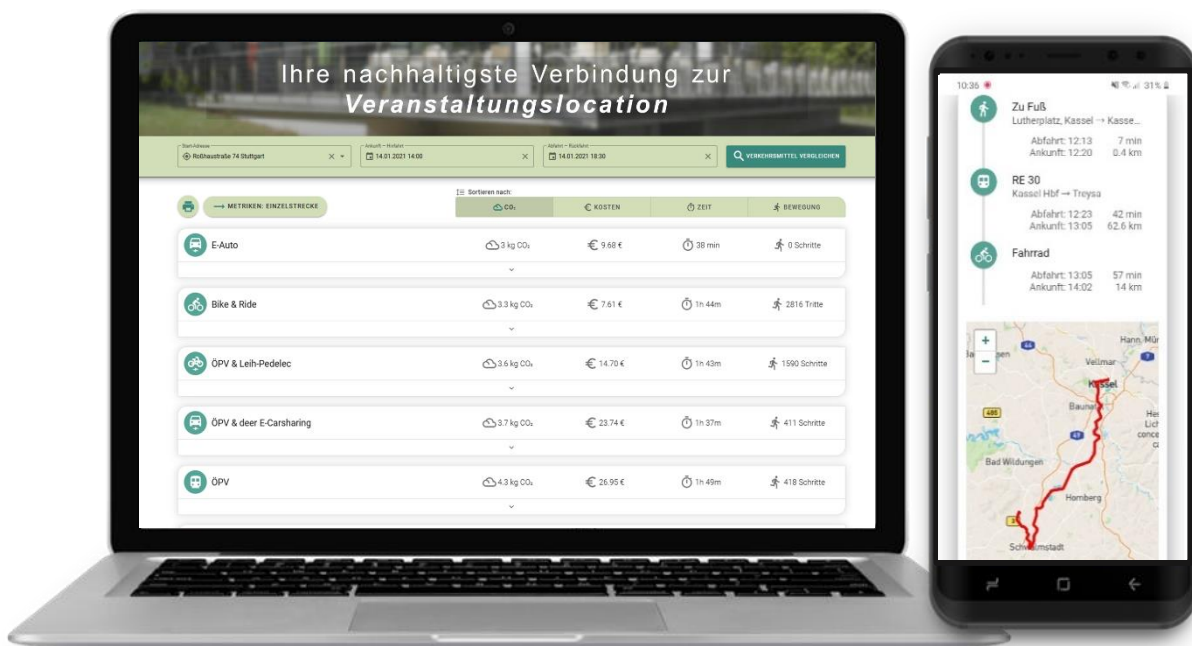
Ihre nachhaltigste Verbindung zur
Veranstaltungslocation

Start-Adresse
Roßhaustraße 74 Stuttgart

Ankunft – Hinfahrt
14.01.2021 14:00

Abfahrt – Rückfahrt
14.01.2021 18:30

VERKEHRSMITTEL VERGLEICHEN

METRIKEN: EINZELSTRECKE

Sortieren nach:

| | $CO_2$ | KOSTEN | ZEIT | BEWEGUNG |
|---|---|---|---|---|
| E-Auto | 3 kg $CO_2$ | 9.68 € | 38 min | 0 Schritte |
| Bike & Ride | 3.3 kg $CO_2$ | 7.61 € | 1h 44m | 2816 Tritte |
| ÖPV & Leih-Pedelec | 3.6 kg $CO_2$ | 14.70 € | 1h 43m | 1590 Schritte |
| ÖPV & deer E-Carsharing | 3.7 kg $CO_2$ | 23.74 € | 1h 37m | 411 Schritte |
| ÖPV | 4.3 kg $CO_2$ | 26.95 € | 1h 49m | 418 Schritte |

10:36
31%

Zu Fuß
Lutherplatz, Kassel → Kasse...
Abfahrt: 12:13 7 min
Ankunft: 12:20 0.4 km

RE 30
Kassel Hbf → Treysa
Abfahrt: 12:23 42 min
Ankunft: 13:05 62.6 km

Fahrrad
Abfahrt: 13:05 57 min
Ankunft: 14:02 14 km

+
−
Hann. Mün
Vellmar
Kassel
Baunatal
Bad Wildungen
Homberg
Schwalmstadt